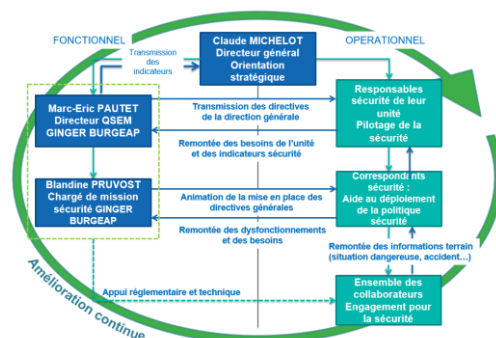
FONCTIONNEL

OPERATIONNEL

Transmission des indicateurs

Claude MICHELOT
Directeur général
Orientation stratégique

Marc-Eric PAUTET
Directeur QSEM
GINGER BURGEAP

Transmission des directives de la direction générale

Responsables sécurité de leur unité
Pilotage de la sécurité

Remontée des besoins de l'unité et des indicateurs sécurité

Blandine PRUVOST
Chargé de mission sécurité GINGER BURGEAP

Animation de la mise en place des directives générales

Correspondants sécurité :
Aide au déploiement de la politique sécurité

Remontée des dysfonctionnements et des besoins

Remontée des informations terrain (situation dangereuse, accident…)

Appui réglementaire et technique

Ensemble des collaborateurs
Engagement pour la sécurité

Amélioration continue